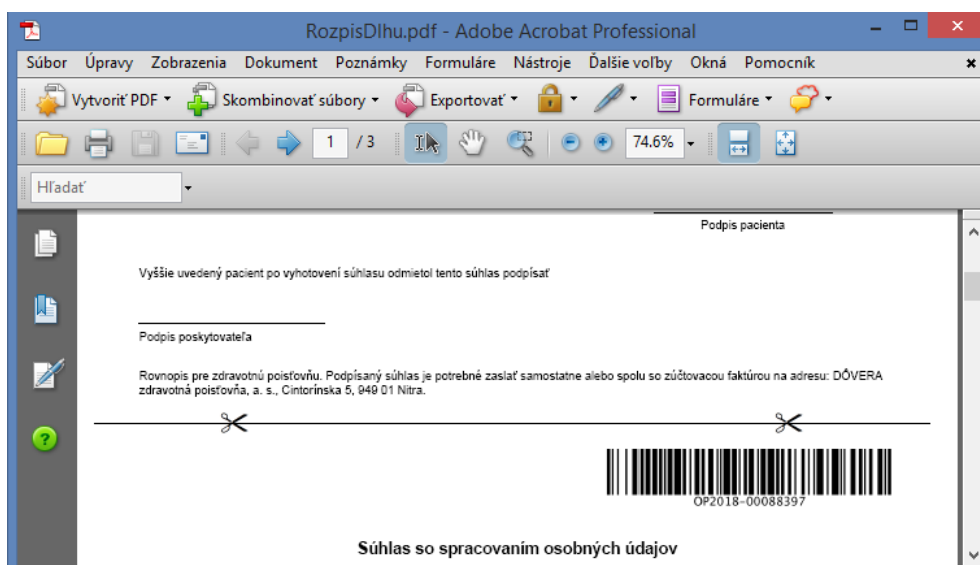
RozpisDlhu.pdf - Adobe Acrobat Professional

Súbor Úpravy Zobrazenia Dokument Poznámky Formuláre Nástroje Ďalšie voľby Okná Pomocník

Vytvoriť PDF Skombinovať súbory Exportovať Formuláre

1 / 3 74.6%

Hľadať

Podpis pacienta

Vyššie uvedený pacient po vyhotovení súhlasu odmietol tento súhlas podpísať

Podpis poskytovateľa

Rovnopis pre zdravotnú poisťovňu. Podpísaný súhlas je potrebné zaslať samostatne alebo spolu so zúčtovacou faktúrou na adresu: DÔVERA zdravotná poisťovňa, a. s., Cintorínska 5, 949 01 Nitra.

OP2018-00088397

Súhlas so spracovaním osobných údajov